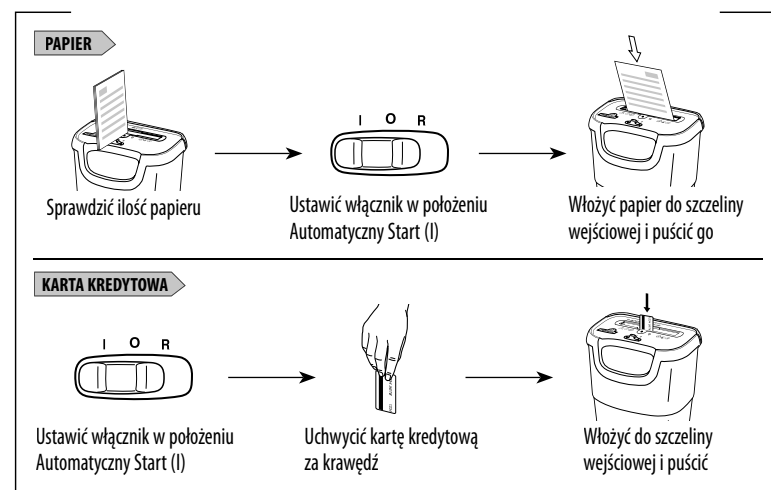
PAPIER

I O R

Sprawdzić ilość papieru

Ustawić włącznik w położeniu Automatyczny Start (I)

Włożyć papier do szczeliny wejściowej i puścić go

KARTA KREDYTOWA

I O R

Ustawić włącznik w położeniu Automatyczny Start (I)

Uchwycić kartę kredytową za krawędź

Włożyć do szczeliny wejściowej i puścić